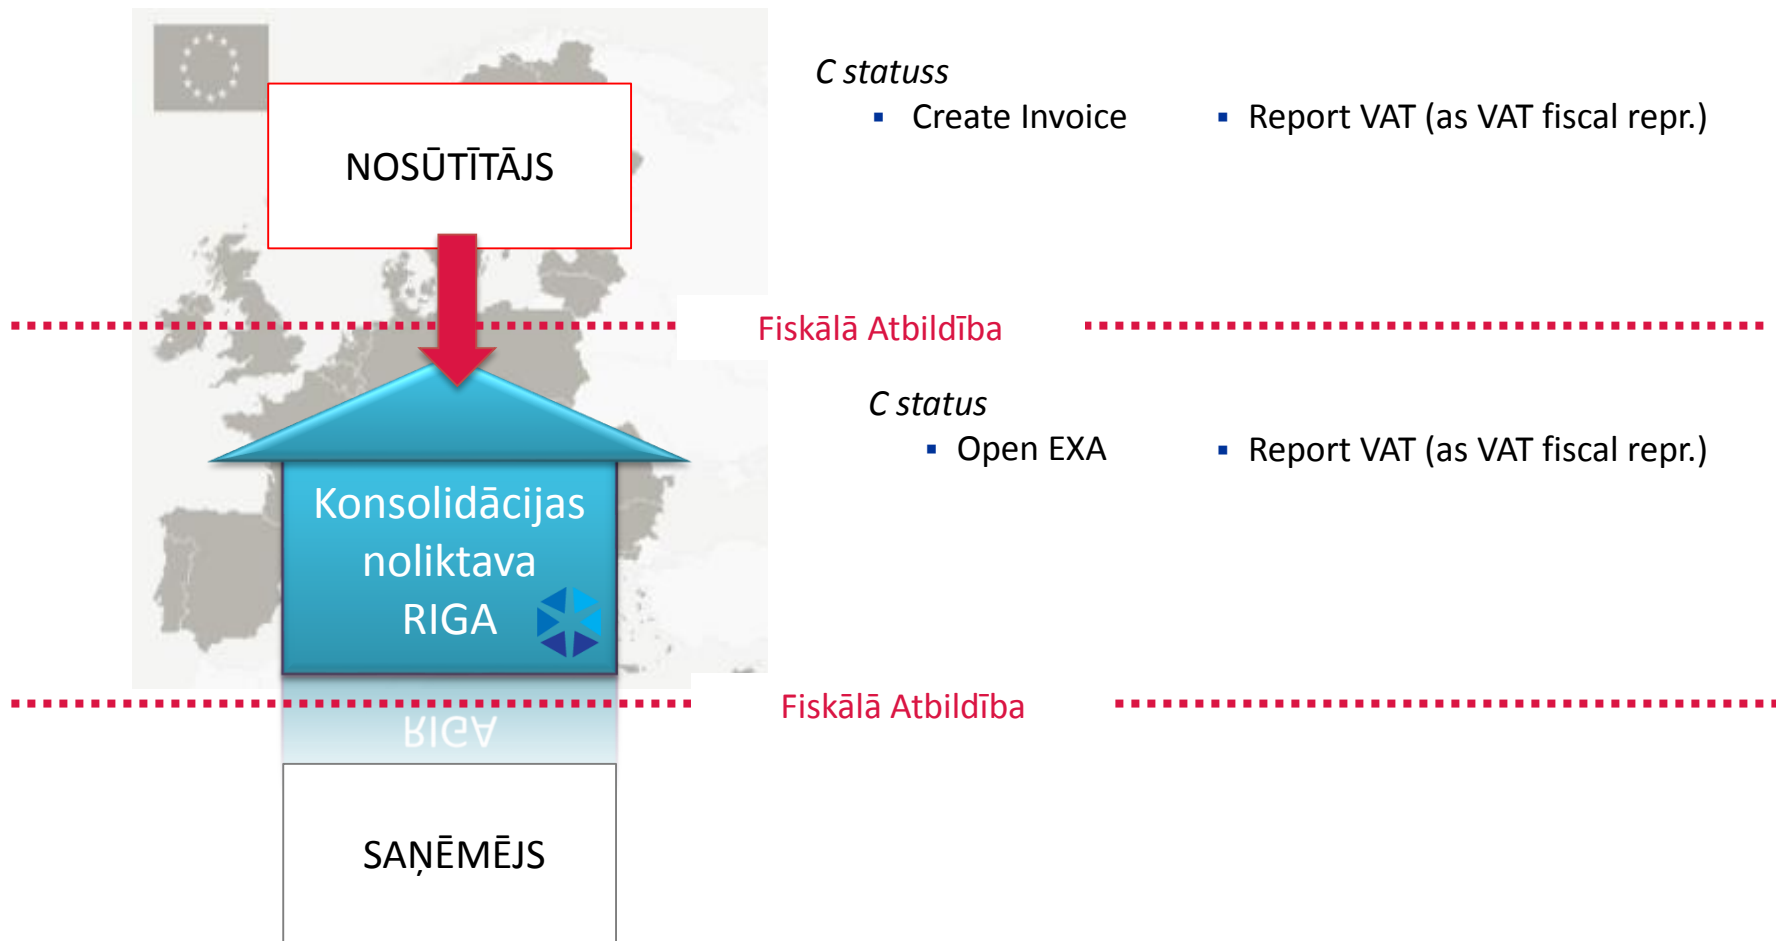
NOSŪTĪTĀJS

C statuss
▪ Create Invoice
▪ Report VAT (as VAT fiscal repr.)

Fiskālā Atbildība

C status
▪ Open EXA
▪ Report VAT (as VAT fiscal repr.)

Konsolidācijas noliktava RIGA

Fiskālā Atbildība

RIGA

SAŅĒMĒJS